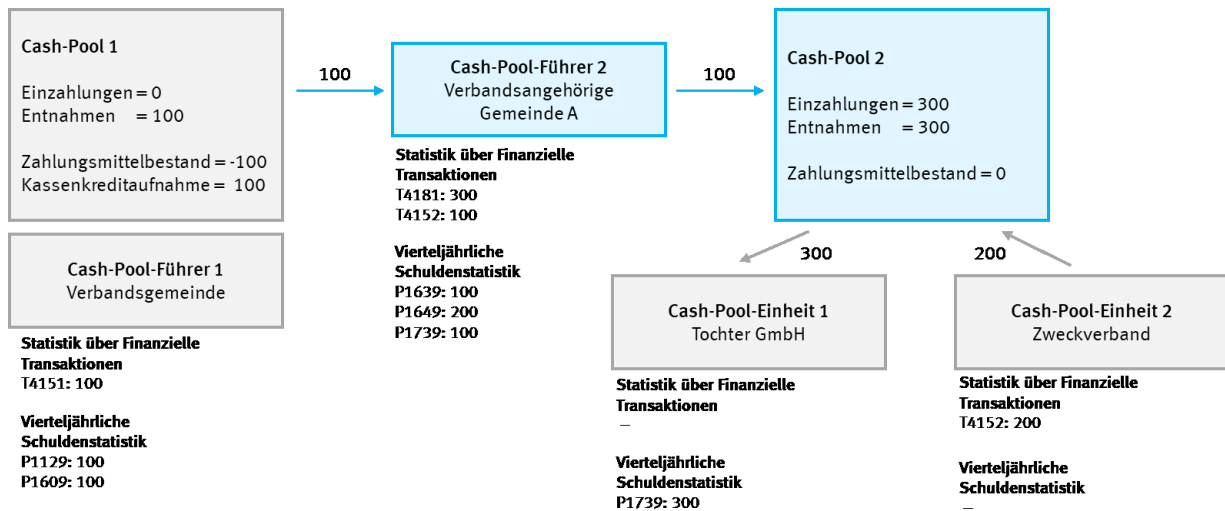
Cash-Pool 1

Einzahlungen = 0
Entnahmen = 100

Zahlungsmittelbestand = -100
Kassenkreditaufnahme = 100

100

Cash-Pool-Führer 2
Verbandsangehörige Gemeinde A

100

Cash-Pool 2

Einzahlungen = 300
Entnahmen = 300

Zahlungsmittelbestand = 0

Cash-Pool-Führer 1
Verbandsgemeinde

Statistik über Finanzielle Transaktionen
T4151: 100

Vierteljährliche Schuldenstatistik
P1129: 100
P1609: 100

Statistik über Finanzielle Transaktionen
T4181: 300
T4152: 100

Vierteljährliche Schuldenstatistik
P1639: 100
P1649: 200
P1739: 100

300

200

Cash-Pool-Einheit 1
Tochter GmbH

Statistik über Finanzielle Transaktionen
–

Vierteljährliche Schuldenstatistik
P1739: 300

Cash-Pool-Einheit 2
Zweckverband

Statistik über Finanzielle Transaktionen
T4152: 200

Vierteljährliche Schuldenstatistik
–